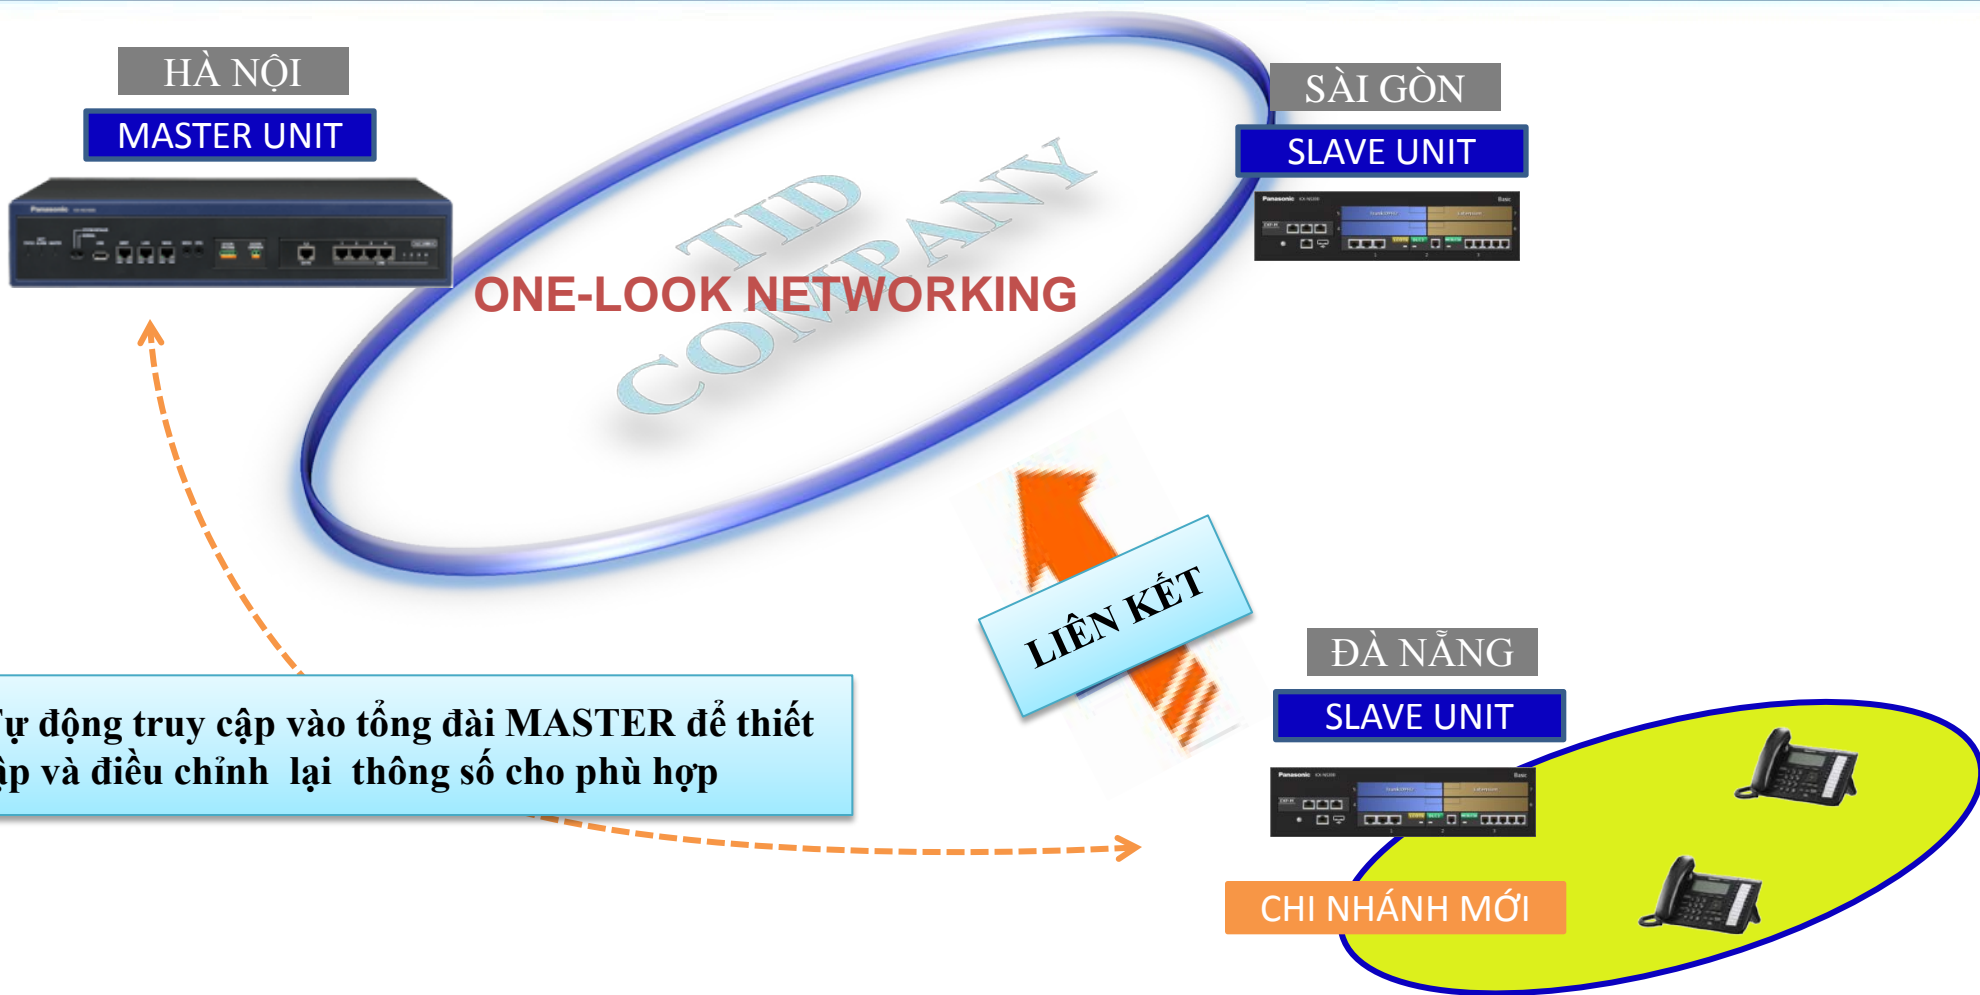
HÀ NỘI

MASTER UNIT

TID COMPANY

ONE-LOOK NETWORKING

SÀI GÒN

SLAVE UNIT

LIÊN KẾT

ĐÀ NẴNG

SLAVE UNIT

ự động truy cập vào tổng đài MASTER để thiết ập và điều chỉnh lại thông số cho phù hợp

CHI NHÁNH MỚI